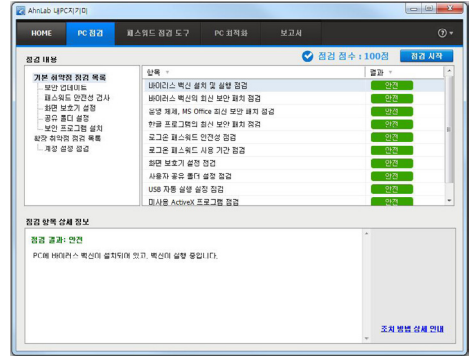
AhnLab 내PC지키미

HOME | PC 점검 | 패스워드 점검 도구 | PC 최적화 | 보고서

점검 점수 : 100점 | 점검 시작

점검 내용

기본 취약점 점검 목록
보안 업데이트
패스워드 안전성 검사
화면 보호기 설정
공유 폴더 설정
보안 프로그램 설치
확장 취약점 점검 목록
계정 설정 점검

| 항목 | 결과 |
|---|---|
| 바이러스 백신 설치 및 실행 점검 | 안전 |
| 바이러스 백신의 최신 보안 패치 점검 | 안전 |
| 운영 체제, MS Office 최신 보안 패치 점검 | 안전 |
| 한글 프로그램의 최신 보안 패치 점검 | 안전 |
| 로그온 패스워드 안전성 점검 | 안전 |
| 로그온 패스워드 사용 기간 점검 | 안전 |
| 화면 보호기 설정 점검 | 안전 |
| 사용자 공유 폴더 설정 점검 | 안전 |
| USB 자동 실행 설정 점검 | 안전 |
| 미사용 ActiveX 프로그램 점검 | 안전 |

점검 항목 상세 정보

점검 결과: 안전

PC에 바이러스 백신이 설치되어 있고, 백신이 실행 중입니다.

조치 방법 상세 안내